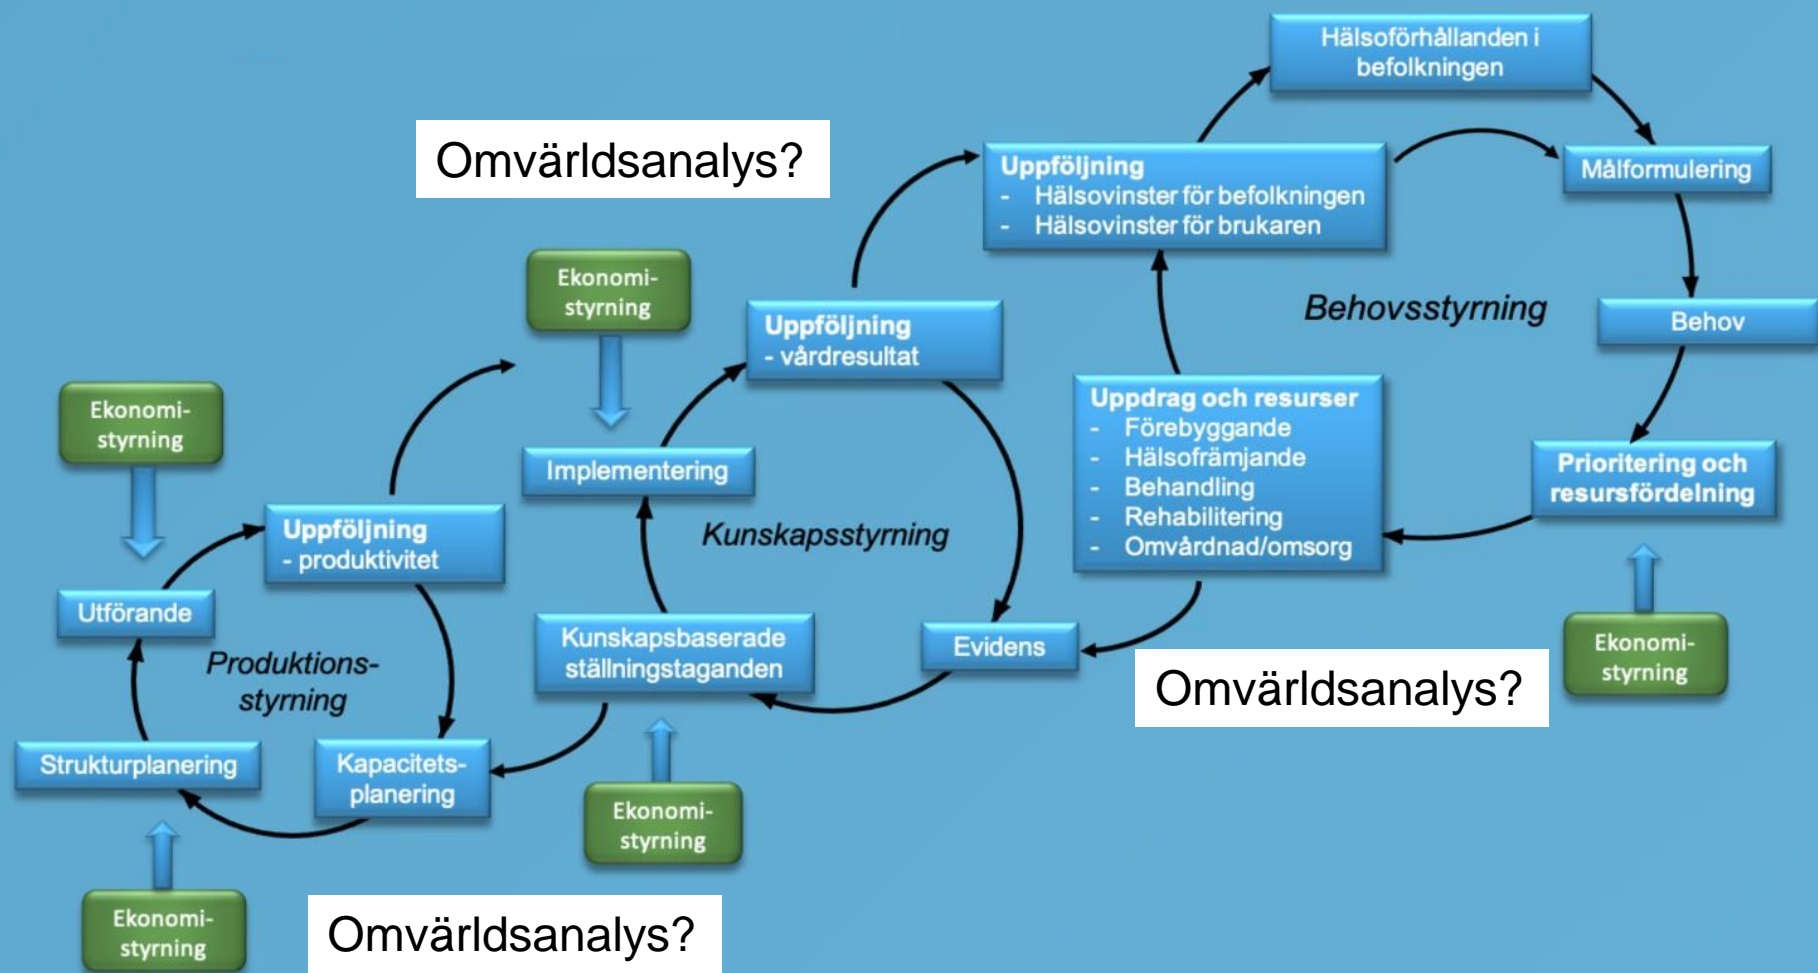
Hälsoförhållanden i befolkningen

Omvärldsanalys?

Uppföljning
- Hälsovinster för befolkningen
- Hälsovinster för brukaren

Målformulering

Ekonomi-styrning

Uppföljning
- vårdresultat

Behovsstyrning

Behov

Ekonomi-styrning

Uppdrag och resurser
- Förebyggande
- Hälsofrämjande
- Behandling
- Rehabilitering
- Omvårdnad/omsorg

Implementering

Prioritering och resursfördelning

Uppföljning
- produktivitet

Kunskapsstyrning

Utförande

Kunskapsbaserade ställningstaganden

Evidens

Ekonomi-styrning

Produktions-styrning

Omvärldsanalys?

Strukturplanering

Kapacitets-planering

Ekonomi-styrning

Ekonomi-styrning

Omvärldsanalys?